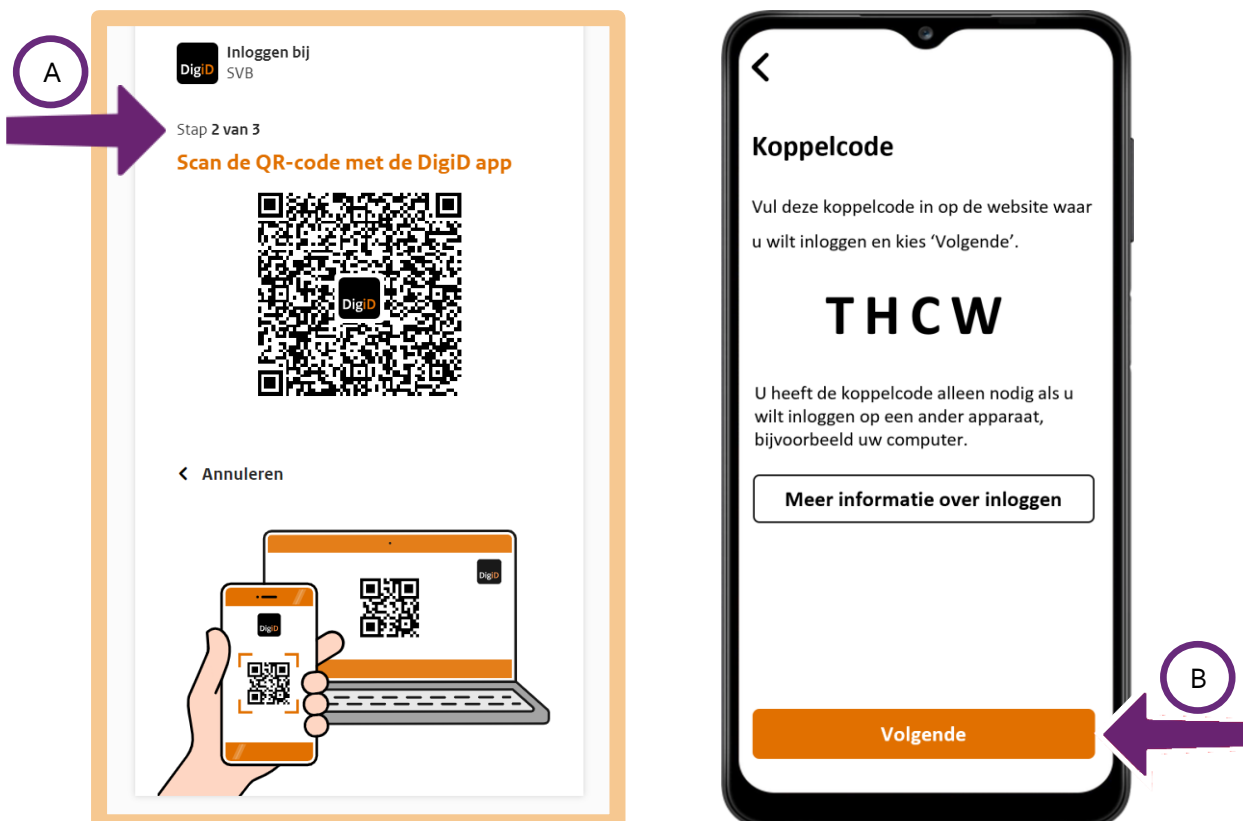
A

DigiD

Inloggen bij
SVB

Stap 2 van 3

Scan de QR-code met de DigiD app

DigiD

< Annuleren

DigiD

DigiD

Koppelcode

Vul deze koppelcode in op de website waar u wilt inloggen en kies 'Volgende'.

T H C W

U heeft de koppelcode alleen nodig als u wilt inloggen op een ander apparaat, bijvoorbeeld uw computer.

Meer informatie over inloggen

B

Volgende